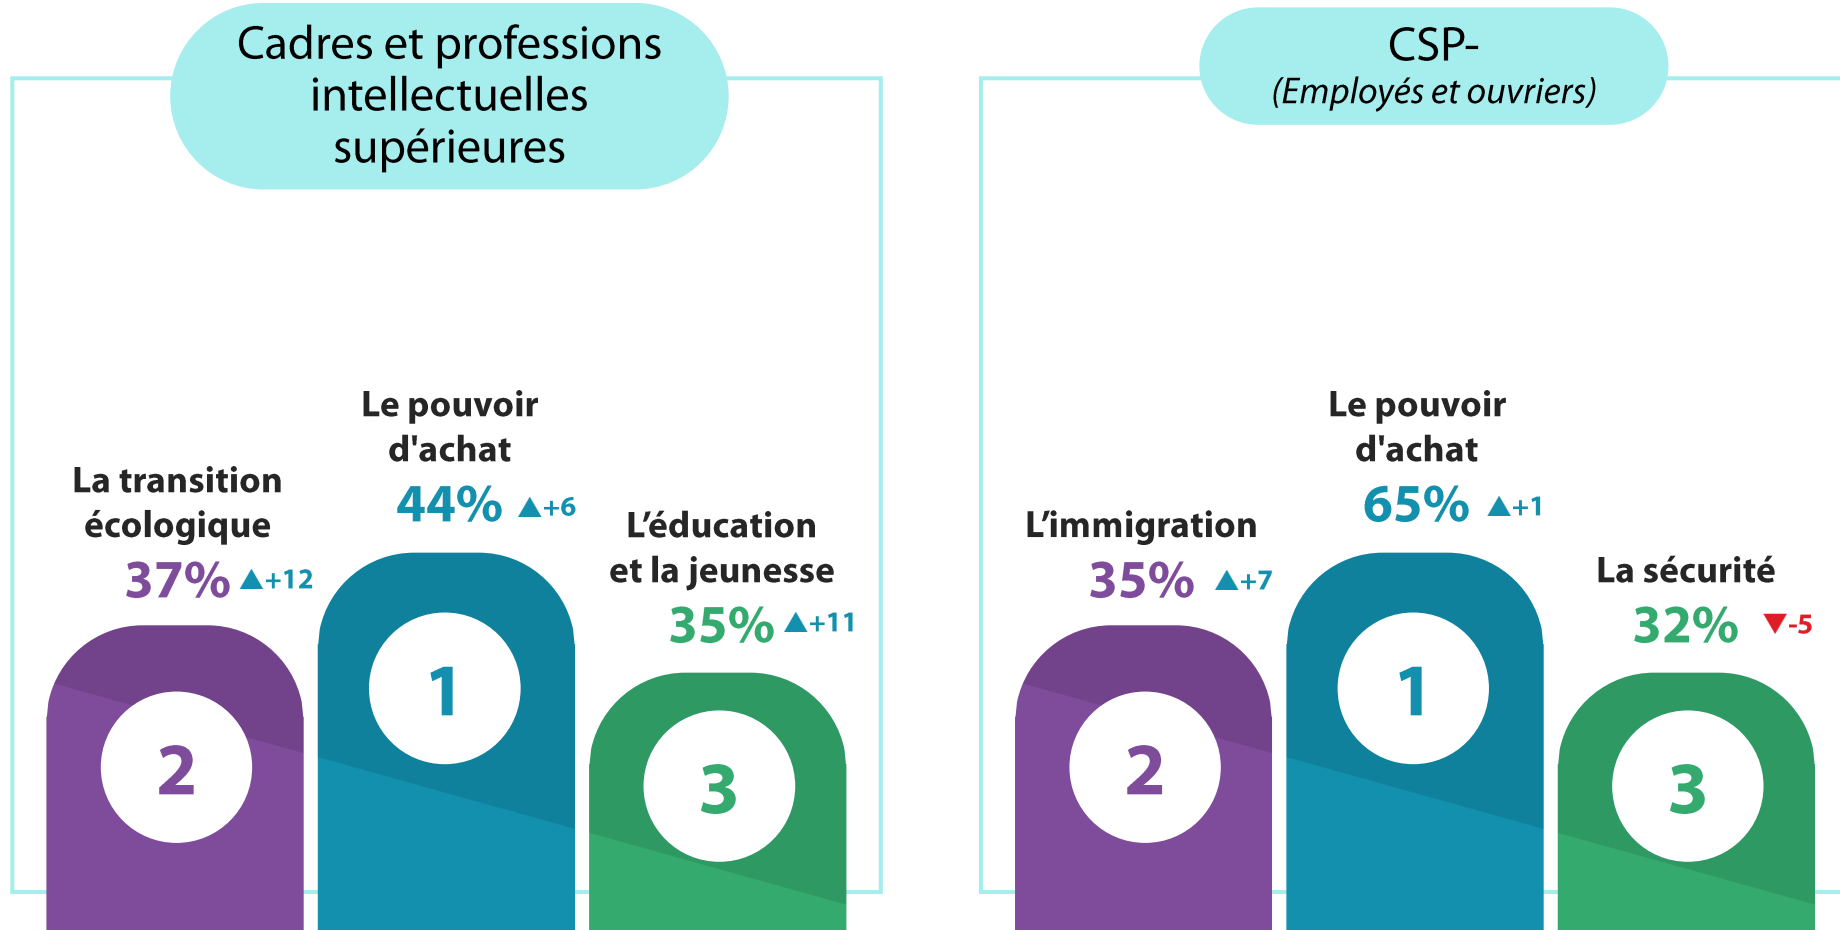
Cadres et professions intellectuelles supérieures

La transition écologique
37% ▲+12

Le pouvoir d'achat
44% ▲+6

L'éducation et la jeunesse
35% ▲+11

2

1

3

CSP-
(Employés et ouvriers)

L'immigration
35% ▲+7

Le pouvoir d'achat
65% ▲+1

La sécurité
32% ▼-5

2

1

3